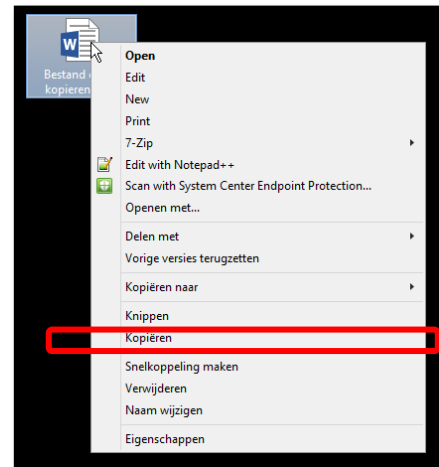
Bestand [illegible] kopieren

Open
Edit
New
Print
7-Zip
Edit with Notepad++
Scan with System Center Endpoint Protection...
Openen met...
Delen met
Vorige versies terugzetten
Kopiëren naar
Knippen
Kopiëren
Snelkoppeling maken
Verwijderen
Naam wijzigen
Eigenschappen